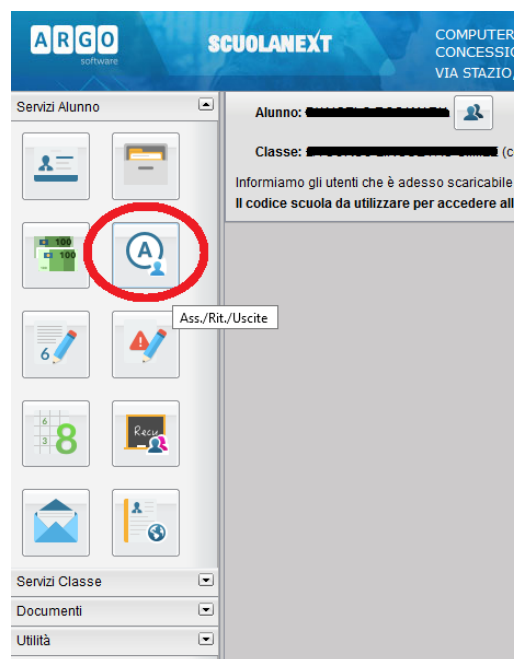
ARGO software

SCUOLANEXT

COMPUTER
CONCESSIO
VIA STAZIO

Servizi Alunno

Alunno: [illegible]

Classe: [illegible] (c

Informiamo gli utenti che è adesso scaricabile
Il codice scuola da utilizzare per accedere all

100
100

A

Ass./Rit./Uscite

6

6
3
8

Recu

Servizi Classe

Documenti

Utilità